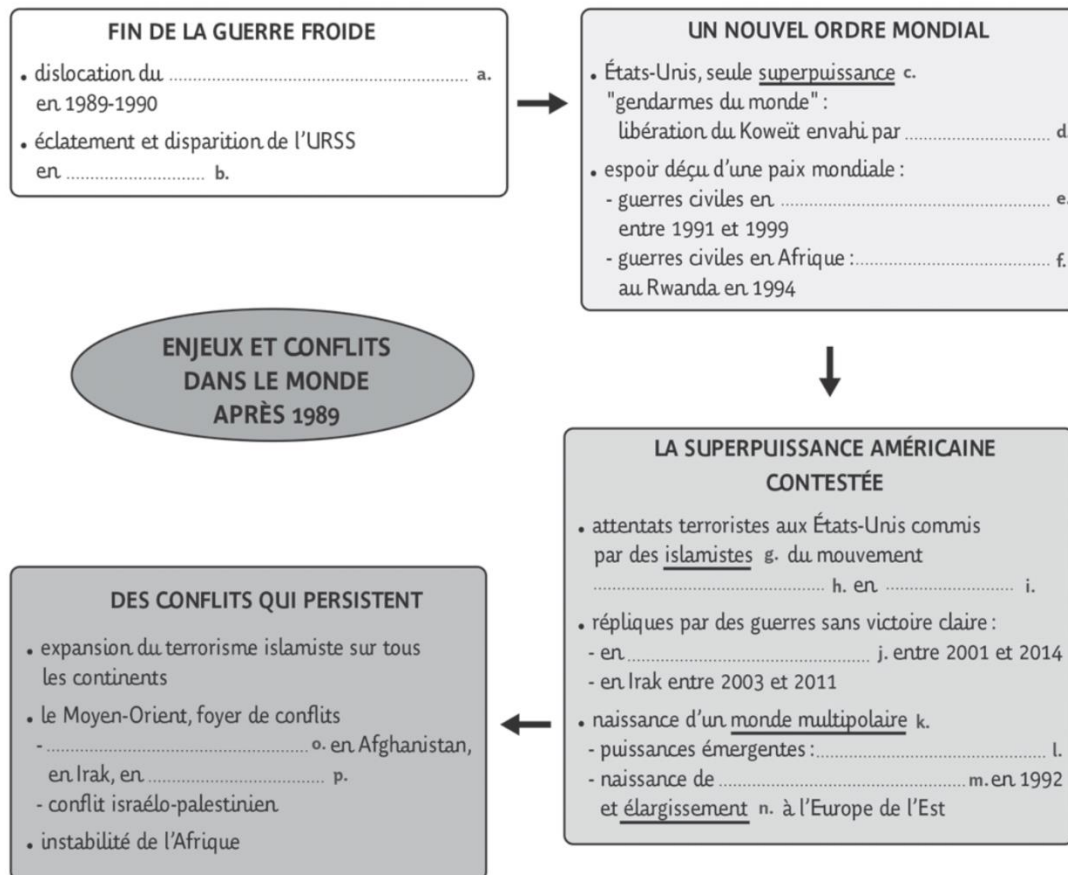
FIN DE LA GUERRE FROIDE

• dislocation du .............................................................. a. en 1989-1990

• éclatement et disparition de l'URSS en ................................ b.

UN NOUVEL ORDRE MONDIAL

• États-Unis, seule superpuissance c. "gendarmes du monde" : libération du Koweït envahi par .............................. d

• espoir déçu d'une paix mondiale :
- guerres civiles en .............................................................. e. entre 1991 et 1999
- guerres civiles en Afrique :.............................................. f. au Rwanda en 1994

ENJEUX ET CONFLITS DANS LE MONDE APRÈS 1989

LA SUPERPUISSANCE AMÉRICAINE CONTESTÉE

• attentats terroristes aux États-Unis commis par des islamistes g. du mouvement .................................................. h. en .............................. i.

• répliques par des guerres sans victoire claire :
- en ...................................................... j. entre 2001 et 2014
- en Irak entre 2003 et 2011

• naissance d'un monde multipolaire k.
- puissances émergentes :.............................................. l.
- naissance de ...................................................... m. en 1992 et élargissement n. à l'Europe de l'Est

DES CONFLITS QUI PERSISTENT

• expansion du terrorisme islamiste sur tous les continents

• le Moyen-Orient, foyer de conflits
- ...................................................... o. en Afghanistan, en Irak, en .............................................. p.
- conflit israélo-palestinien

• instabilité de l'Afrique